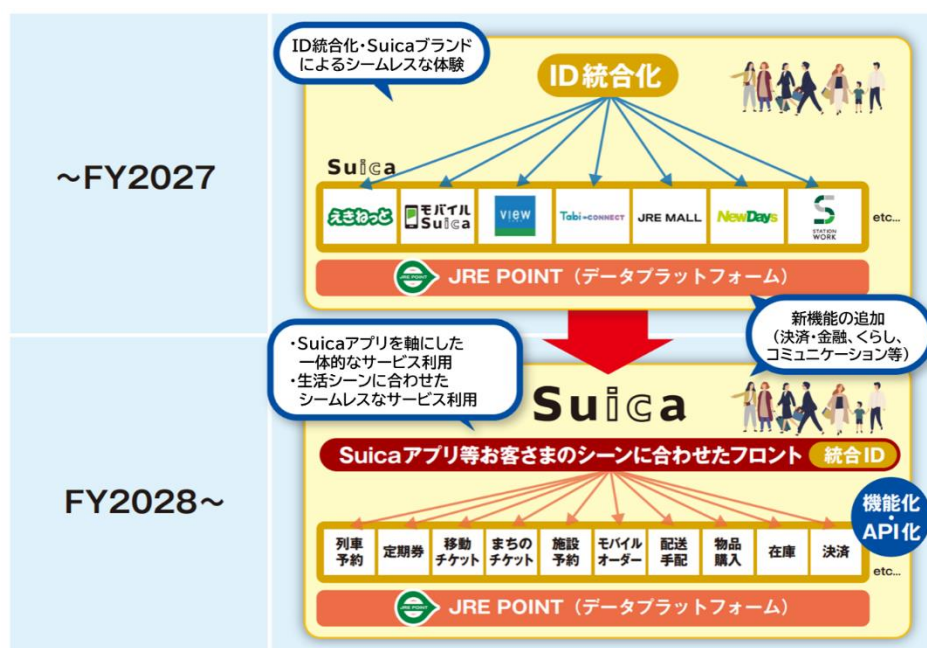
~FY2027

ID統合化・Suicaブランドによるシームレスな体験

ID統合化

Suica

えきねっと

モバイルSuica

view

Tabi CONNECT

JRE MALL

NewDays

STATION WORK

etc...

JRE POINT JRE POINT（データプラットフォーム）

新機能の追加（決済・金融、くらし、コミュニケーション等）

FY2028~

・Suicaアプリを軸にした一体的なサービス利用
・生活シーンに合わせたシームレスなサービス利用

Suica

Suicaアプリ等お客さまのシーンに合わせたフロント 統合ID

機能化・API化

| 列車予約 | 定期券 | 移動チケット | まちのチケット | 施設予約 | モバイルオーダー | 配送手配 | 物品購入 | 在庫 | 決済 |
|---|---|---|---|---|---|---|---|---|---|

etc...

JRE POINT JRE POINT（データプラットフォーム）